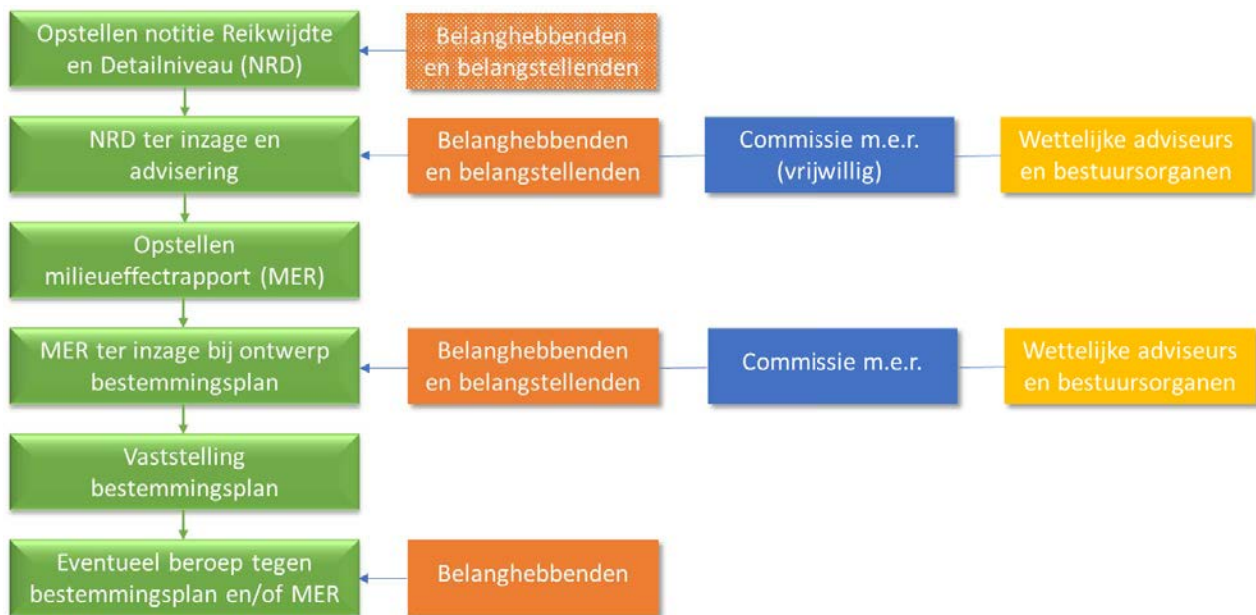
Opstellen notitie Reikwijdte en Detailniveau (NRD)

Belanghebbenden en belangstellenden

NRD ter inzage en advisering

Belanghebbenden en belangstellenden

Commissie m.e.r. (vrijwillig)

Wettelijke adviseurs en bestuursorganen

Opstellen milieueffectrapport (MER)

MER ter inzage bij ontwerp bestemmingsplan

Belanghebbenden en belangstellenden

Commissie m.e.r.

Wettelijke adviseurs en bestuursorganen

Vaststelling bestemmingsplan

Eventueel beroep tegen bestemmingsplan en/of MER

Belanghebbenden